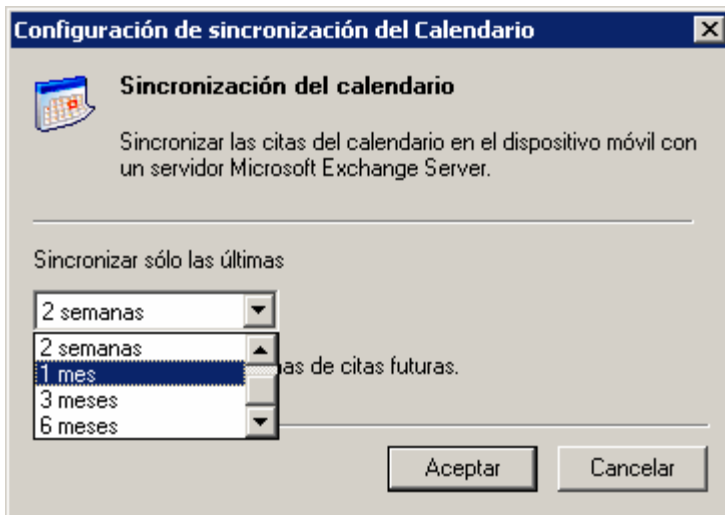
Configuración de sincronización del Calendario

Sincronización del calendario

Sincronizar las citas del calendario en el dispositivo móvil con un servidor Microsoft Exchange Server.

Sincronizar sólo las últimas

2 semanas

2 semanas
1 mes
3 meses
6 meses

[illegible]as de citas futuras.

Aceptar

Cancelar